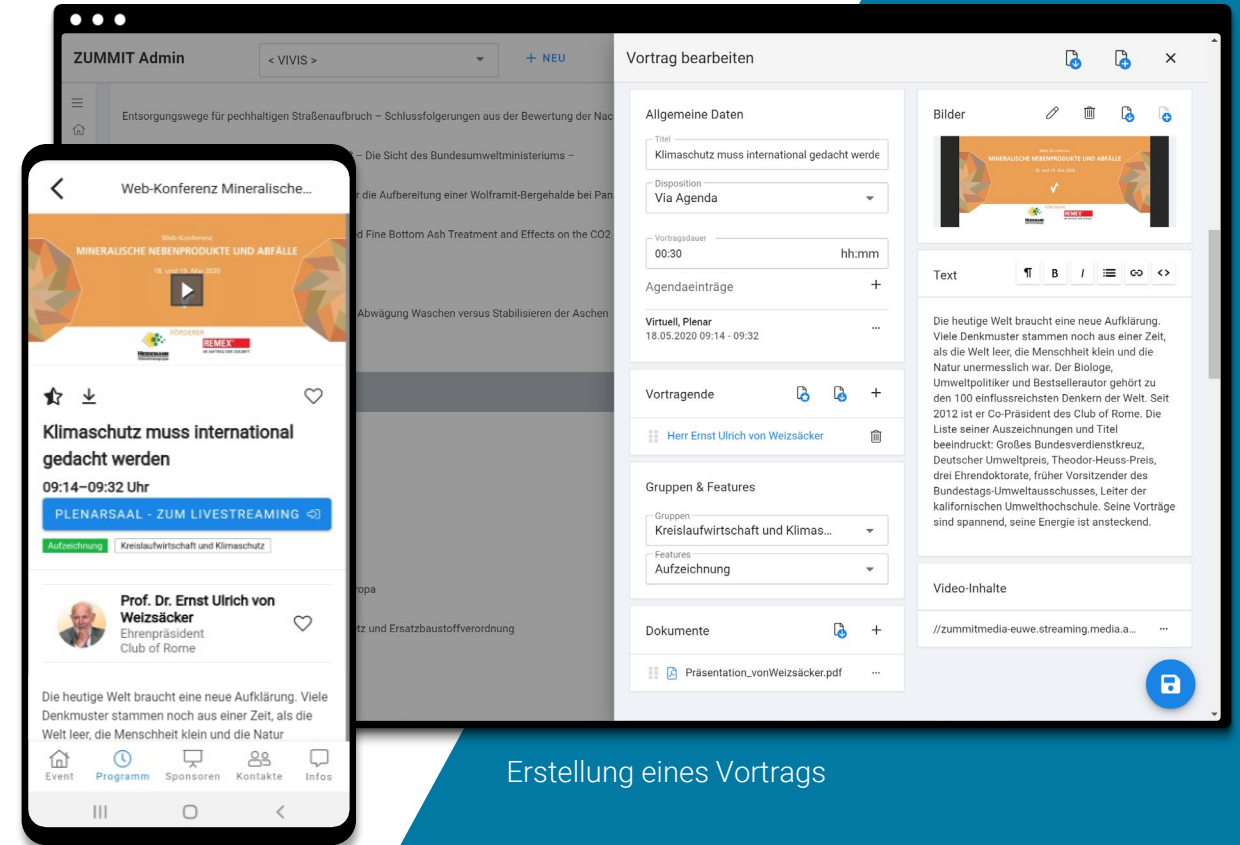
ZUMMIT Admin

< VIVIS >

+ NEU

Entsorgungswege für pechhaltigen Straßenaufbruch – Schlussfolgerungen aus der Bewertung der Nac

– Die Sicht des Bundesumweltministeriums –

r die Aufbereitung einer Wolframit-Bergehalde bei Pan

d Fine Bottom Ash Treatment and Effects on the CO2

Abwägung Waschen versus Stabilisieren der Aschen

ropa

tz und Ersatzbaustoffverordnung

Web-Konferenz Mineralische...

Web-Konferenz
MINERALISCHE NEBENPRODUKTE UND ABFÄLLE
18. und 19. Mai 2020

FÖRDERER
REMEX

Klimaschutz muss international gedacht werden

09:14–09:32 Uhr

PLENARSAAL - ZUM LIVESTREAMING

Aufzeichnung | Kreislaufwirtschaft und Klimaschutz

Prof. Dr. Ernst Ulrich von Weizsäcker
Ehrenpräsident
Club of Rome

Die heutige Welt braucht eine neue Aufklärung. Viele Denkmuster stammen noch aus einer Zeit, als die Welt leer, die Menschheit klein und die Natur

Event | Programm | Sponsoren | Kontakte | Infos

Vortrag bearbeiten

Allgemeine Daten

Titel
Klimaschutz muss international gedacht werde

Disposition
Via Agenda

Vortragsdauer
00:30 hh:mm

Agendaeinträge +

Virtuell, Plenar
18.05.2020 09:14 - 09:32

Vortragende +

Herr Ernst Ulrich von Weizsäcker

Gruppen & Features

Gruppen
Kreislaufwirtschaft und Klimas...

Features
Aufzeichnung

Dokumente +

Präsentation_vonWeizsäcker.pdf

Bilder

Text

¶ B I

Die heutige Welt braucht eine neue Aufklärung. Viele Denkmuster stammen noch aus einer Zeit, als die Welt leer, die Menschheit klein und die Natur unermesslich war. Der Biologe, Umweltpolitiker und Bestsellerautor gehört zu den 100 einflussreichsten Denkern der Welt. Seit 2012 ist er Co-Präsident des Club of Rome. Die Liste seiner Auszeichnungen und Titel beeindruckt: Großes Bundesverdienstkreuz, Deutscher Umweltpreis, Theodor-Heuss-Preis, drei Ehrendoktorate, früher Vorsitzender des Bundestags-Umweltausschusses, Leiter der kalifornischen Umwelthochschule. Seine Vorträge sind spannend, seine Energie ist ansteckend.

Video-Inhalte

//zummitmedia-euwe.streaming.media.a...

Erstellung eines Vortrags